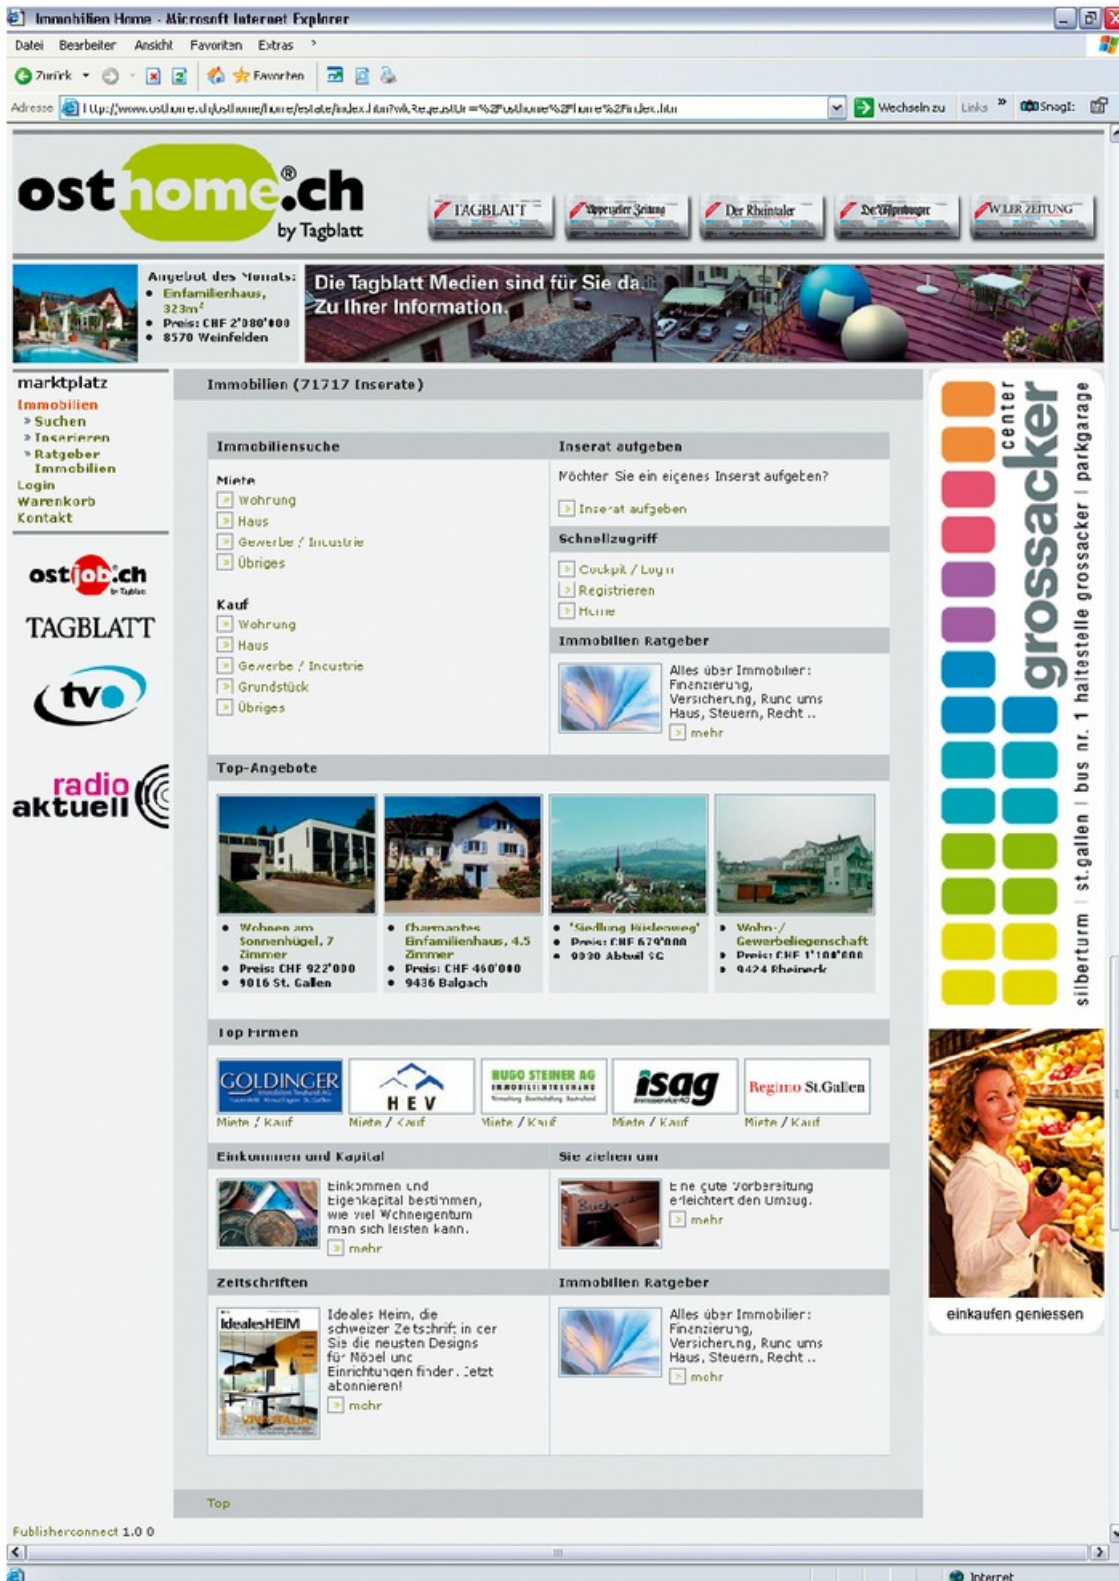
Immobilien Home - Microsoft Internet Explorer

Datei Bearbeiter Ansicht Favoriten Extras

Zurück Favoriten

Adresse http://www.osthome.ch/osthome/home/estate/index.htm?wkRequestUrl=%2Fosthome%2Fhome%2Findex.htm Wechseln zu Links SnagIt

osthome.ch by Tagblatt

TAGBLATT Appenzeller Zeitung Der Rheintaler Der Toggenburger WILER ZEITUNG

Angebot des Monats:
• Einfamilienhaus, 323m²
• Preis: CHF 2'080'000
• 8570 Weinfelden

Die Tagblatt Medien sind für Sie da. Zu Ihrer Information.

marktplatz
Immobilien
» Suchen
» Inserieren
» Ratgeber Immobilien
Login
Warenkorb
Kontakt

ostjob.ch
TAGBLATT
tvo
radio aktuell

Immobilien (71717 Inserate)

Immobiliensuche

Miete
Wohnung
Haus
Gewerbe / Industrie
Übriges

Kauf
Wohnung
Haus
Gewerbe / Industrie
Grundstück
Übriges

Inserat aufgeben
Möchter Sie ein eigenes Inserat aufgeben?
Inserat aufgeben

Schnellzugriff
Cockpit / Login
Registrieren
Home

Immobilien Ratgeber
Alles über Immobilien: Finanzierung, Versicherung, Rund ums Haus, Steuern, Recht ..
mehr

Top-Angebote

• Wohnen am Sonnenhügel, 7 Zimmer
• Preis: CHF 922'000
• 9016 St. Gallen

• Charmantes Einfamilienhaus, 4.5 Zimmer
• Preis: CHF 460'000
• 9436 Balgach

• 'Siedlung Büdenweg'
• Preis: CHF 679'000
• 9030 Abtwil SG

• Wohn-/ Gewerbeliegenschaft
• Preis: CHF 1'100'000
• 9424 Rheineck

Top Firmen

GOLDINGER
Miete / Kauf
HEV
Miete / Kauf
HUGO STEINER AG IMMOBILIENTREUHAND
Miete / Kauf
isag
Miete / Kauf
Regimo St.Gallen
Miete / Kauf

Einkommen und Kapital
Einkommen und Eigenkapital bestimmen, wie viel Wohneigentum man sich leisten kann.
mehr

Sie ziehen um
Eine gute Vorbereitung erleichtert den Umzug.
mehr

Zeitschriften
IdealesHEIM
Ideales Heim, die schweizer Zeitschrift in der Sie die neusten Designs für Möbel und Einrichtungen finden. Jetzt abonnieren!
mehr

Immobilien Ratgeber
Alles über Immobilien: Finanzierung, Versicherung, Rund ums Haus, Steuern, Recht ..
mehr

Top

center grossacker
silberturm | st.gallen | bus nr. 1 haltestelle grossacker | parkgarage

einkaufen geniessen

Publisherconnect 1.0.0

Internet